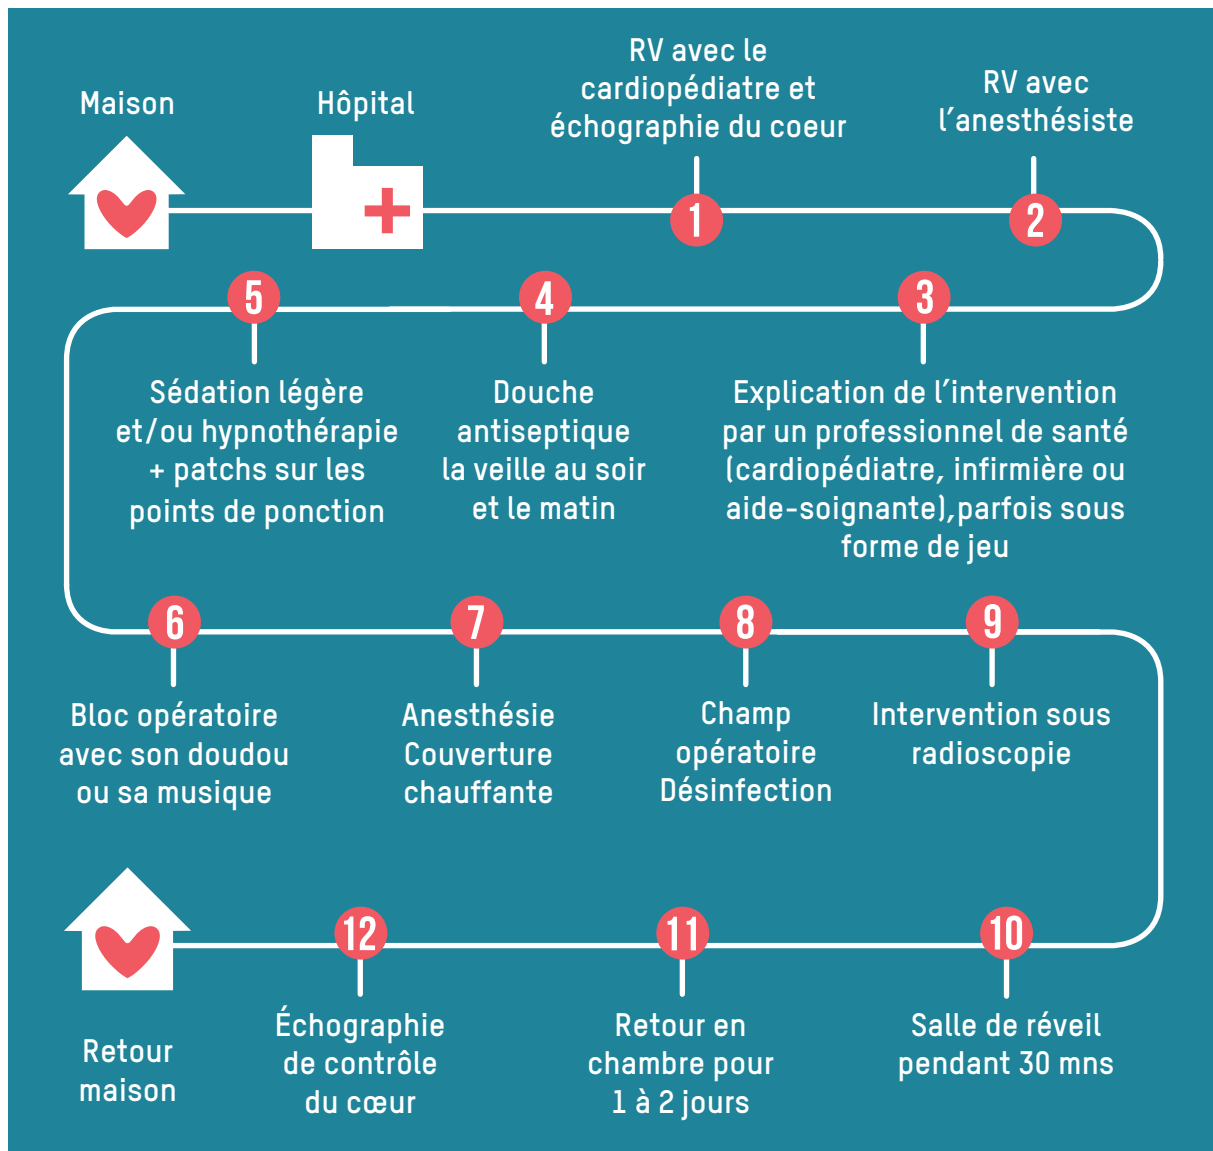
Maison

Hôpital

RV avec le cardiopédiatre et échographie du coeur

1

RV avec l'anesthésiste

2

3

Explication de l'intervention par un professionnel de santé (cardiopédiatre, infirmière ou aide-soignante),parfois sous forme de jeu

4

Douche antiseptique la veille au soir et le matin

5

Sédation légère et/ou hypnothérapie + patchs sur les points de ponction

6

Bloc opératoire avec son doudou ou sa musique

7

Anesthésie Couverture chauffante

8

Champ opératoire Désinfection

9

Intervention sous radioscopie

10

Salle de réveil pendant 30 mns

11

Retour en chambre pour 1 à 2 jours

12

Échographie de contrôle du cœur

Retour maison